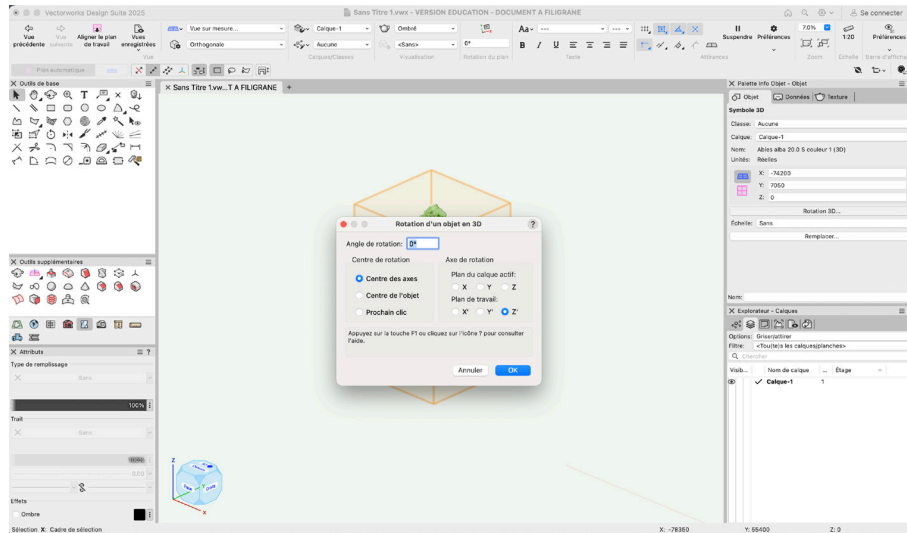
Vectorworks Design Suite 2025

Sans Titre 1.vwx - VERSION EDUCATION - DOCUMENT A FILIGRANE

Se connecter

Vue précédente
Vue suivante
Aligner le plan de travail
Vues enregistrées
Vue sur mesure...
Orthogonale
Vue
Calque-1
Aucune
Calques/Classes
Ombré
<Sans>
Visualisation
0°
Rotation du plan
Texte
Attributs
Suspendre
Préférences
70%
1:20
Zoom
Echelle
Barre d'affichage
Préférences

Plan automatique

Outils de base

Sans Titre 1.vw...T A FILIGRANE

Palette Info Objet - Objet
Objet
Données
Texture
Symbole 3D
Classe: Aucune
Calque: Calque-1
Nom: Abies alba 20.0 S couleur 1 (3D)
Unités: Réelles
X: -74203
Y: 7050
Z: 0
Rotation 3D...
Échelle: Sans
Remplacer...
Nom:

Outils supplémentaires

Attributs
Type de remplissage
Sans
100%
Trait
Sans
Effets
Ombre

Rotation d'un objet en 3D
Angle de rotation: 0°
Centre de rotation
Centre des axes
Centre de l'objet
Prochain clic
Axe de rotation
Plan du calque actif:
X
Y
Z
Plan de travail:
X'
Y'
Z'
Appuyez sur la touche F1 ou cliquez sur l'icône ? pour consulter l'aide.
Annuler
OK

Explorateur - Calques
Options: Griser/attirer
Filtre: <Tou(te)s les calques/planches>
Chercher
Visib...
Nom de calque
Étage
Calque-1
1

Sélection X: Cadre de sélection
X: -78360
Y: 58400
Z: 0